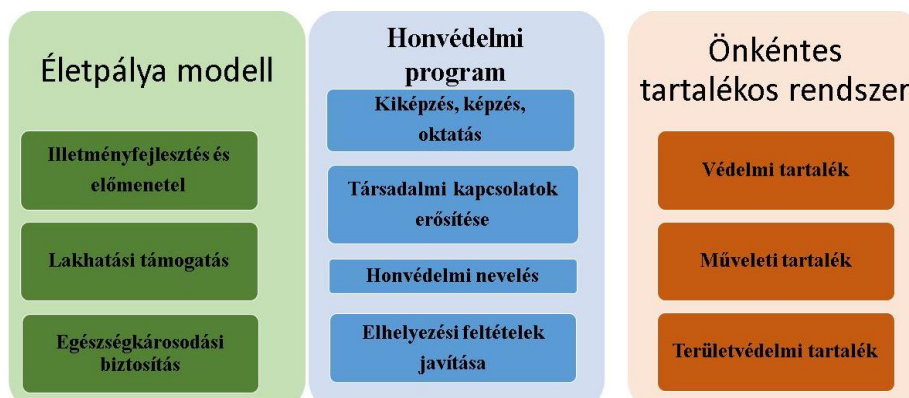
Életpálya modell

Illetményfejlesztés és előmenetel

Lakhatási támogatás

Egészségkárosodási biztosítás

Honvédelmi program

Kiképzés, képzés, oktatás

Társadalmi kapcsolatok erősítése

Honvédelmi nevelés

Elhelyezési feltételek javítása

Önkéntes tartalékos rendszer

Védelmi tartalék

Műveleti tartalék

Területvédelmi tartalék